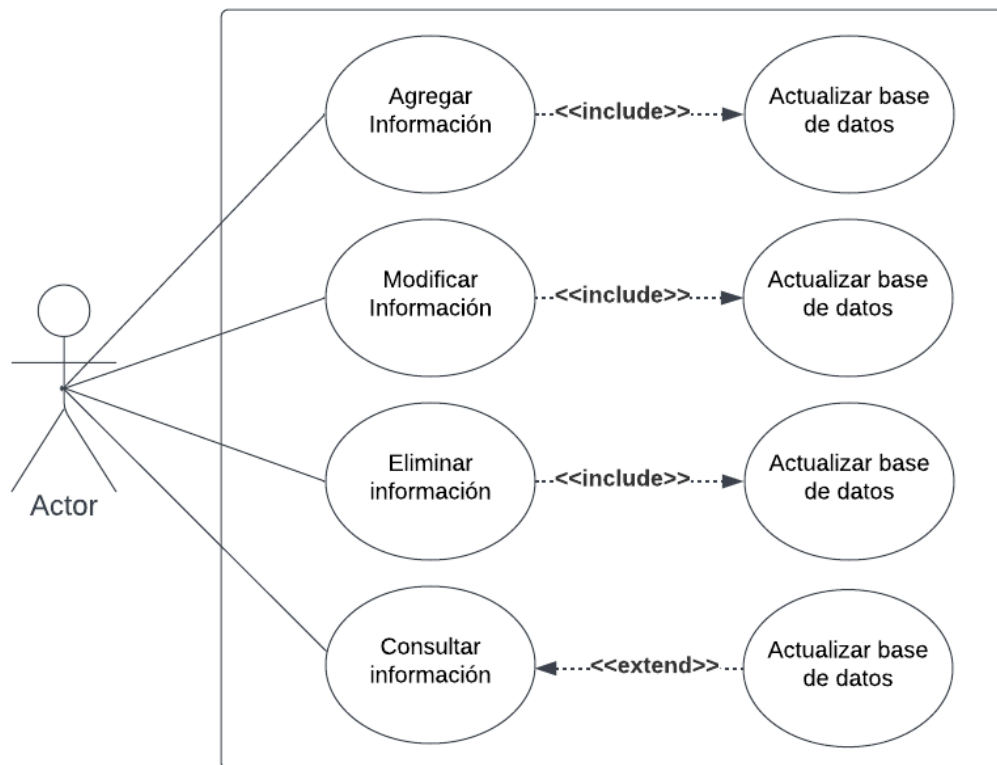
Actor

Agregar Información

<<include>>

Actualizar base de datos

Modificar Información

<<include>>

Actualizar base de datos

Eliminar información

<<include>>

Actualizar base de datos

Consultar información

<<extend>>

Actualizar base de datos